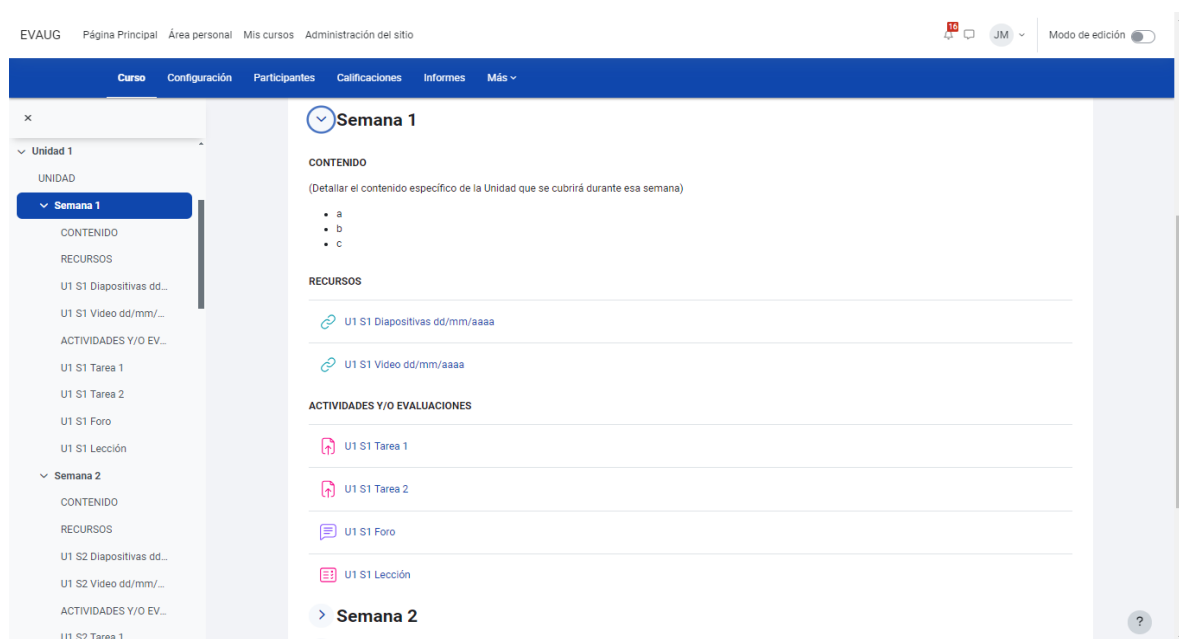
EVAUG Página Principal Área personal Mis cursos Administración del sitio

16 JM Modo de edición

Curso Configuración Participantes Calificaciones Informes Más

×

Unidad 1
UNIDAD
Semana 1
CONTENIDO
RECURSOS
U1 S1 Diapositivas dd...
U1 S1 Video dd/mm/...
ACTIVIDADES Y/O EV...
U1 S1 Tarea 1
U1 S1 Tarea 2
U1 S1 Foro
U1 S1 Lección
Semana 2
CONTENIDO
RECURSOS
U1 S2 Diapositivas dd...
U1 S2 Video dd/mm/...
ACTIVIDADES Y/O EV...
U1 S2 Tarea 1

Semana 1

CONTENIDO

(Detallar el contenido específico de la Unidad que se cubrirá durante esa semana)

- a
- b
- c

RECURSOS

U1 S1 Diapositivas dd/mm/aaaa

U1 S1 Video dd/mm/aaaa

ACTIVIDADES Y/O EVALUACIONES

U1 S1 Tarea 1

U1 S1 Tarea 2

U1 S1 Foro

U1 S1 Lección

Semana 2

?